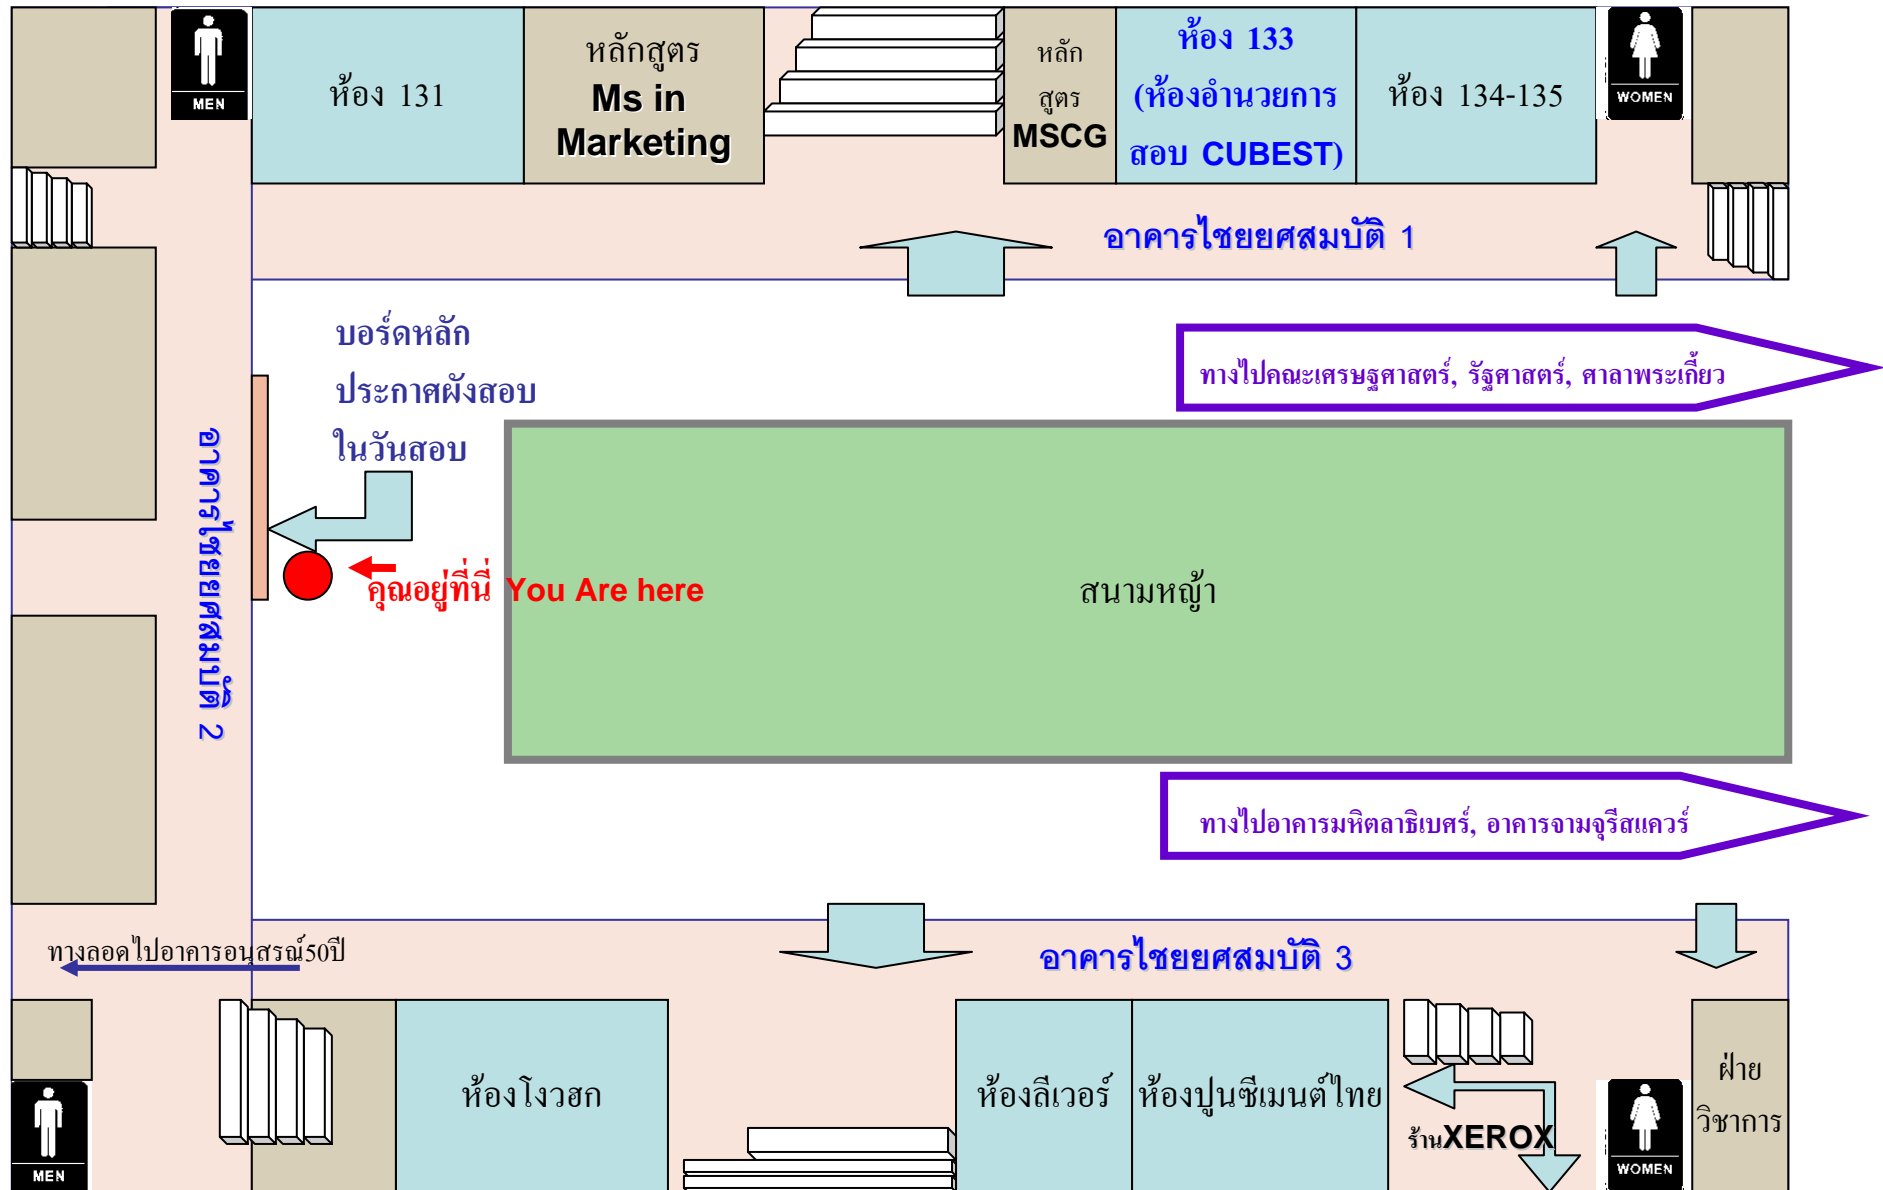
MEN

ห้อง 131

หลักสูตร Ms in Marketing

หลักสูตร MSCG

ห้อง 133 (ห้องอำนวยการสอบ CUBEST)

ห้อง 134-135

WOMEN

อาคารไชยยศสมบัติ 1

บอร์ดหลักประกาศผังสอบในวันสอบ

ทางไปคณะเศรษฐศาสตร์, รัฐศาสตร์, ศาลาพระเกี้ยว

อาคารไชยยศสมบัติ 2

คุณอยู่ที่นี่ You Are here

สนามหญ้า

ทางไปอาคารมหิตลาธิเบศร์, อาคารจามจุรีสแควร์

ทางลอดไปอาคารอนุสรณ์50ปี

อาคารไชยยศสมบัติ 3

MEN

ห้องโงวฮก

ห้องลีเวอร์

ห้องปูนซีเมนต์ไทย

ร้านXEROX

WOMEN

ฝ่ายวิชาการ